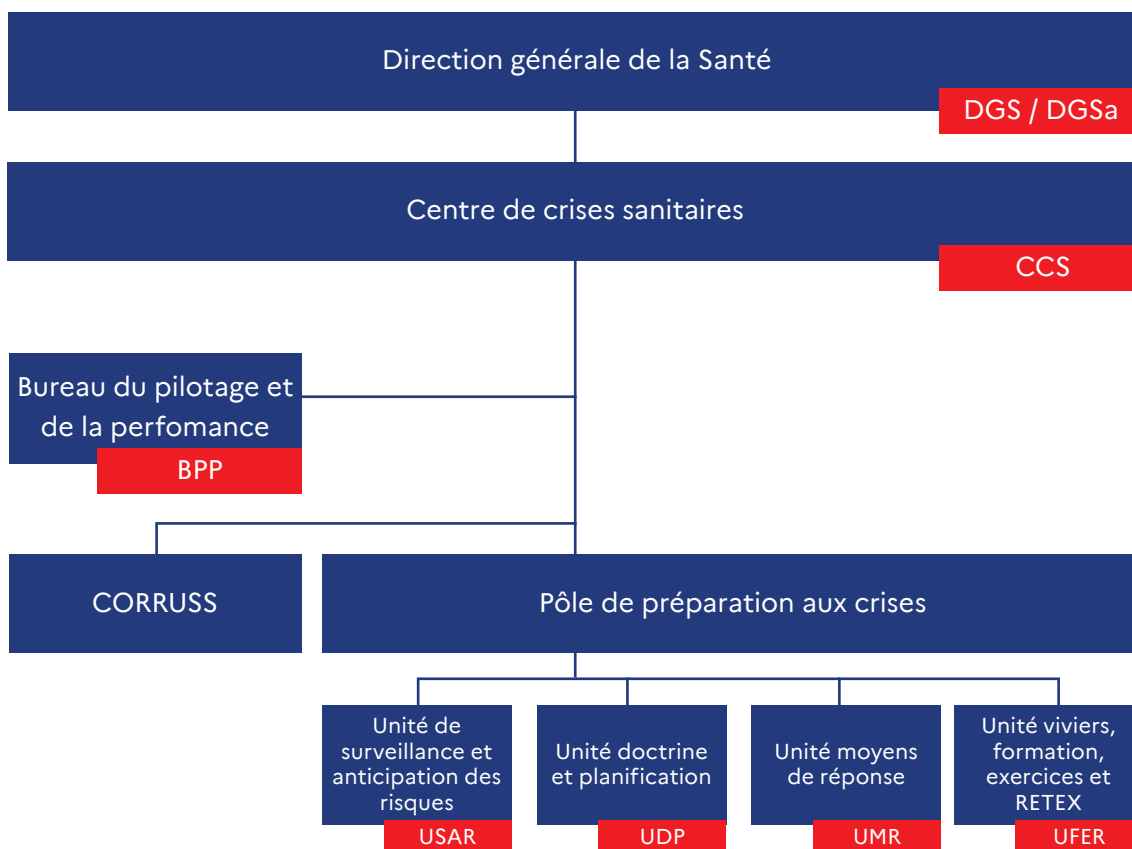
Direction générale de la Santé

DGS / DGSa

Centre de crises sanitaires

CCS

Bureau du pilotage et de la perfomance

BPP

CORRUSS

Pôle de préparation aux crises

Unité de surveillance et anticipation des risques

USAR

Unité doctrine et planification

UDP

Unité moyens de réponse

UMR

Unité viviers, formation, exercices et RETEX

UFER